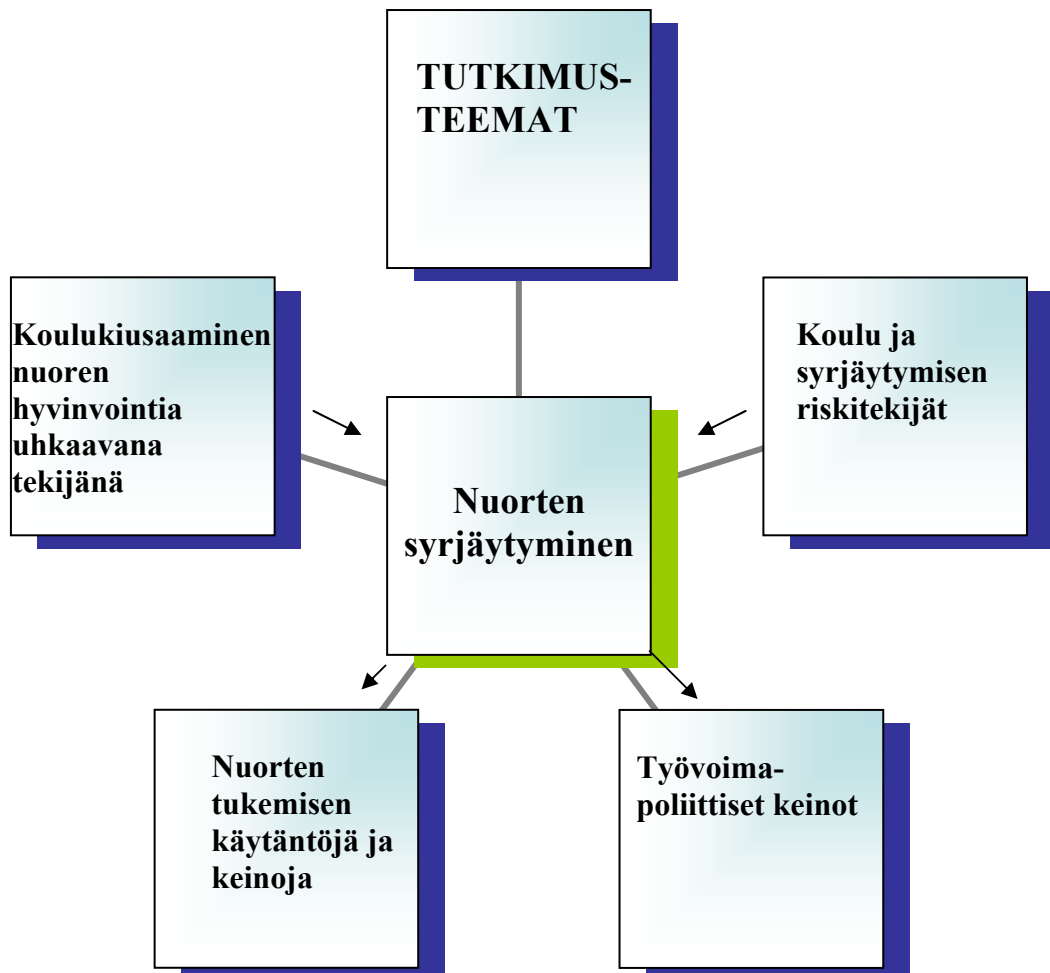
TUTKIMUS-TEEMAT

Koulukiusaaminen nuoren hyvinvointia uhkaavana tekijänä

Nuorten syrjäytyminen

Koulu ja syrjäytymisen riskitekijät

Nuorten tukemisen käytäntöjä ja keinoja

Työvoima-poliittiset keinot